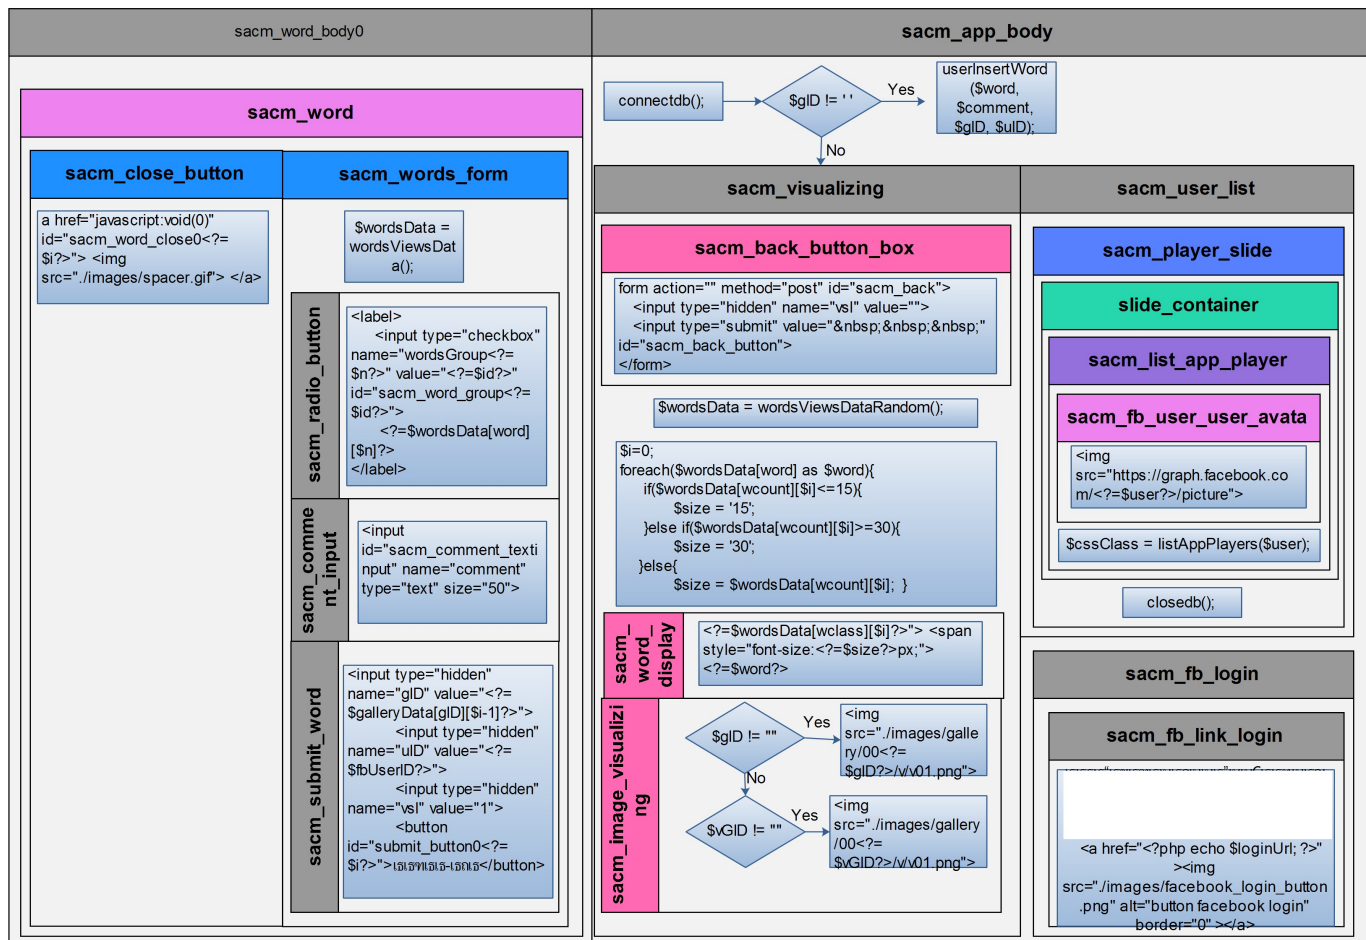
sacm_word_body0

sacm_app_body

sacm_word

sacm_close_button

sacm_words_form

a href="javascript:void(0)" id="sacm_word_close0<?=$i?>"> <img src="./images/spacer.gif"> </a>

$wordsData = wordsViewsData();

sacm_radio_button

<label>
<input type="checkbox" name="wordsGroup<?=$n?>" value="<?=$id?>" id="sacm_word_group<?=$id?>">
<?=$wordsData[word][$n]?>
</label>

sacm_comment_input

<input id="sacm_comment_textinput" name="comment" type="text" size="50">

sacm_submit_word

<input type="hidden" name="gID" value="<?=$galleryData[gID][$i-1]?>">
<input type="hidden" name="uID" value="<?=$fbUserID?>">
<input type="hidden" name="vsl" value="1">
<button id="submit_button0<?=$i?>">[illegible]</button>

connectdb();

$gID != ' '

Yes

userInsertWord ($word, $comment, $gID, $uID);

No

sacm_visualizing

sacm_user_list

sacm_back_button_box

form action="" method="post" id="sacm_back">
<input type="hidden" name="vsl" value="">
<input type="submit" value="&nbsp;&nbsp;&nbsp;" id="sacm_back_button">
</form>

$wordsData = wordsViewsDataRandom();

$i=0;
foreach($wordsData[word] as $word){
if($wordsData[wcount][$i]<=15){
$size = '15';
}else if($wordsData[wcount][$i]>=30){
$size = '30';
}else{
$size = $wordsData[wcount][$i]; }

sacm_word_display

<?=$wordsData[wclass][$i]?>"> <span style="font-size:<?=$size?>px;"> <?=$word?>

sacm_image_visualizing

$gID != ""

Yes

<img src="./images/gallery/00<?=$gID?>/v/v01.png">

No

$vGID != ""

Yes

<img src="./images/gallery/00<?=$vGID?>/v/v01.png">

sacm_player_slide

slide_container

sacm_list_app_player

sacm_fb_user_user_avata

<img src="https://graph.facebook.com/<?=$user?>/picture">

$cssClass = listAppPlayers($user);

closedb();

sacm_fb_login

sacm_fb_link_login

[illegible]

<a href="<?php echo $loginUrl; ?>"><img src="./images/facebook_login_button.png" alt="button facebook login" border="0" ></a>